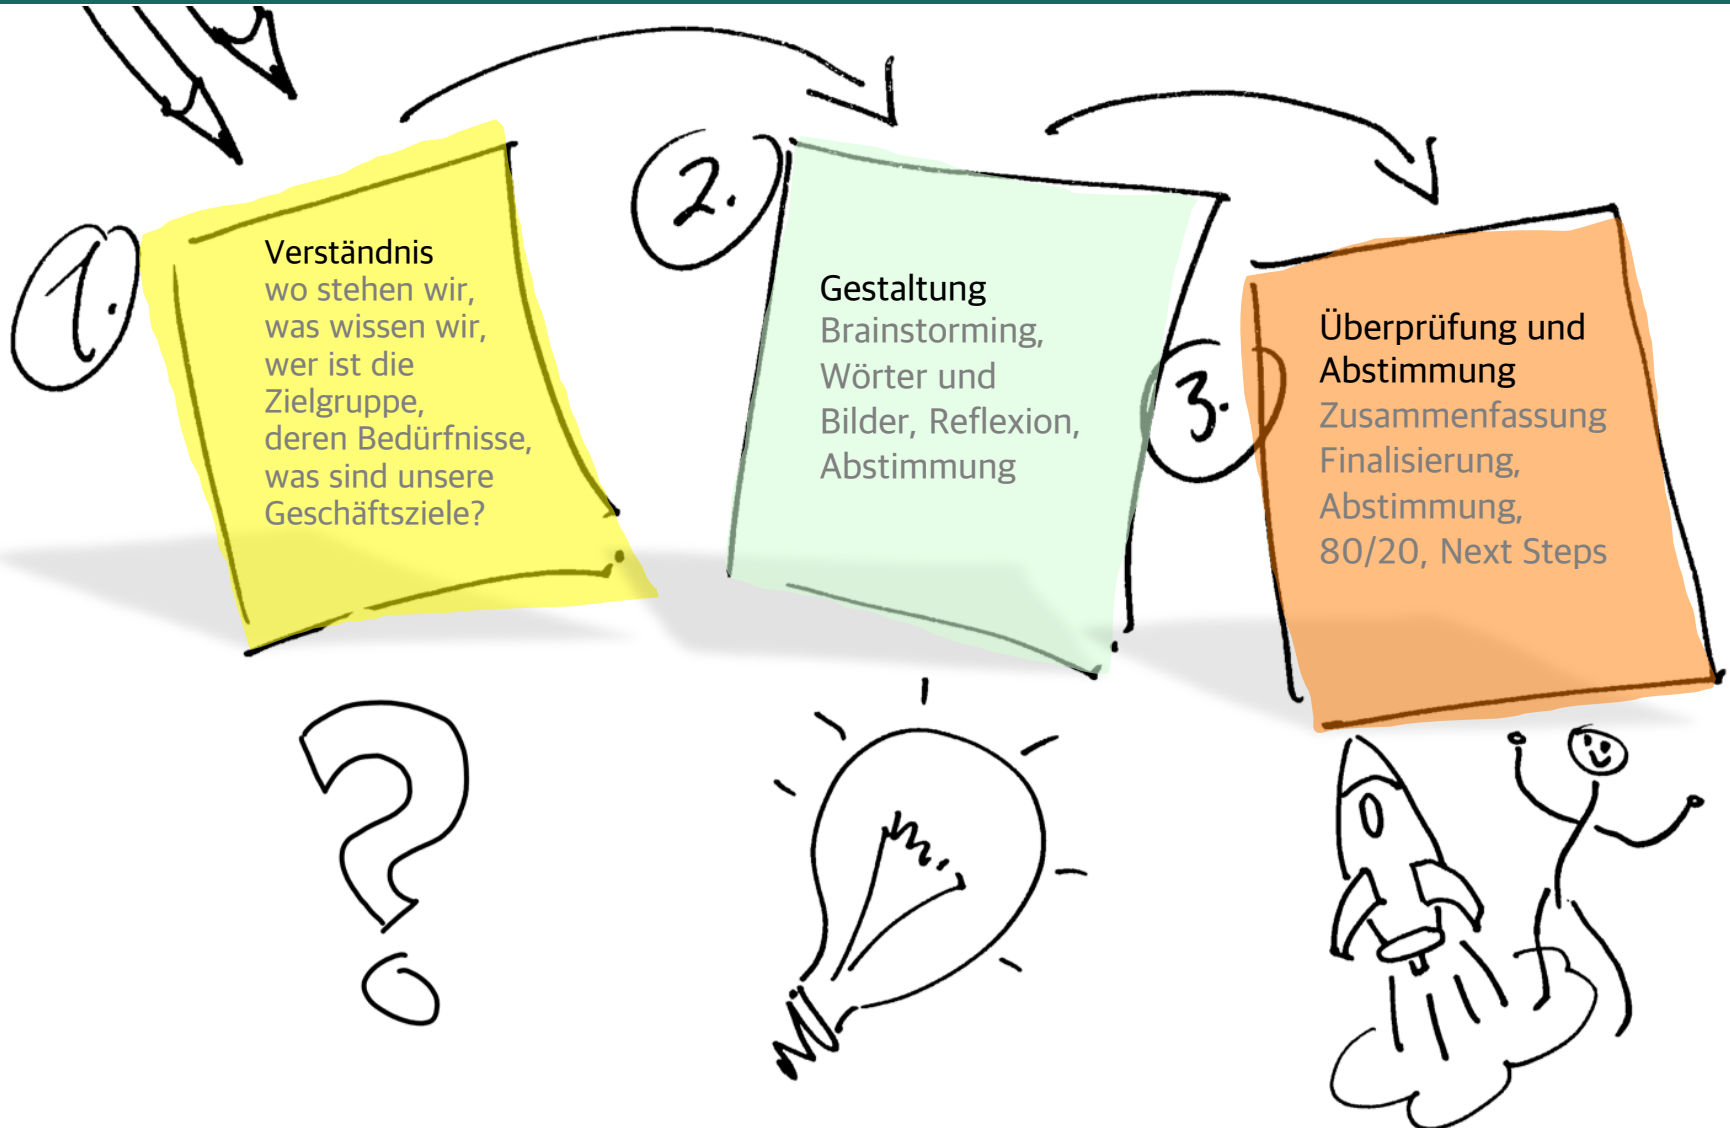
1.

Verständnis
wo stehen wir, was wissen wir, wer ist die Zielgruppe, deren Bedürfnisse, was sind unsere Geschäftsziele?

2.

Gestaltung
Brainstorming, Wörter und Bilder, Reflexion, Abstimmung

3.

Überprüfung und Abstimmung
Zusammenfassung Finalisierung, Abstimmung, 80/20, Next Steps